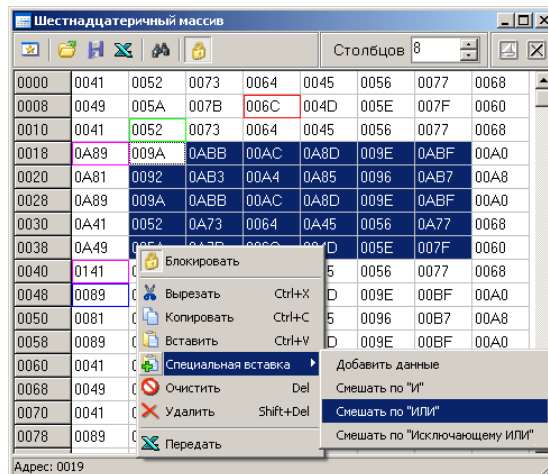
Шестнадцатеричный массив

Столбцов 8

| 0000 | 0041 | 0052 | 0073 | 0064 | 0045 | 0056 | 0077 | 0068 |
|---|---|---|---|---|---|---|---|---|
| 0008 | 0049 | 005A | 007B | 006C | 004D | 005E | 007F | 0060 |
| 0010 | 0041 | 0052 | 0073 | 0064 | 0045 | 0056 | 0077 | 0068 |
| 0018 | 0A89 | 009A | 0ABB | 00AC | 0A8D | 009E | 0ABF | 00A0 |
| 0020 | 0A81 | 0092 | 0AB3 | 00A4 | 0A85 | 0096 | 0AB7 | 00A8 |
| 0028 | 0A89 | 009A | 0ABB | 00AC | 0A8D | 009E | 0ABF | 00A0 |
| 0030 | 0A41 | 0052 | 0A73 | 0064 | 0A45 | 0056 | 0A77 | 0068 |
| 0038 | 0A49 | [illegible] | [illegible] | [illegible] | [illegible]D | 005E | 007F | 0060 |
| 0040 | 0141 | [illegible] | | | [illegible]5 | 0056 | 0077 | 0068 |
| 0048 | 0089 | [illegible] | | | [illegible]D | 009E | 00BF | 00A0 |
| 0050 | 0081 | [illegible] | | | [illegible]5 | 0096 | 00B7 | 00A8 |
| 0058 | 0089 | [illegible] | | | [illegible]D | 009E | 00BF | 00A0 |
| 0060 | 0041 | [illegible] | | | | | | |
| 0068 | 0049 | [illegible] | | | | | | |
| 0070 | 0041 | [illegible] | | | | | | |
| 0078 | 0089 | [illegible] | | | | | | |

Блокировать
Вырезать Ctrl+X
Копировать Ctrl+C
Вставить Ctrl+V
Специальная вставка
Очистить Del
Удалить Shift+Del
Передать

Добавить данные
Смешать по "И"
Смешать по "ИЛИ"
Смешать по "Исключающему ИЛИ"

Адрес: 0019